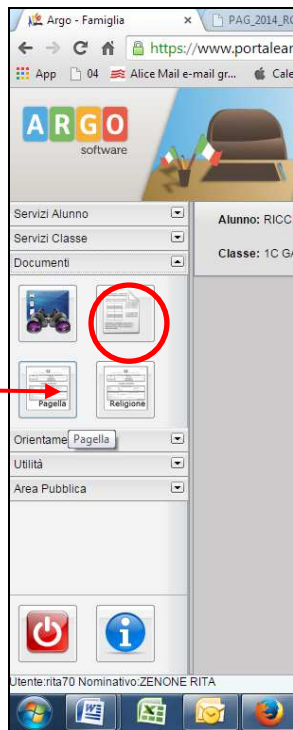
Argo - Famiglia ×
PAG_2014_RC
https://www.portalear
App 04 Alice Mail e-mail gr... Cale
ARGO software
Servizi Alunno
Servizi Classe
Documenti
Alunno: RICC
Classe: 1C G
Pagella
Religione
Orientame Pagella
Utilità
Area Pubblica
Utente:rita70 Nominativo:ZENONE RITA